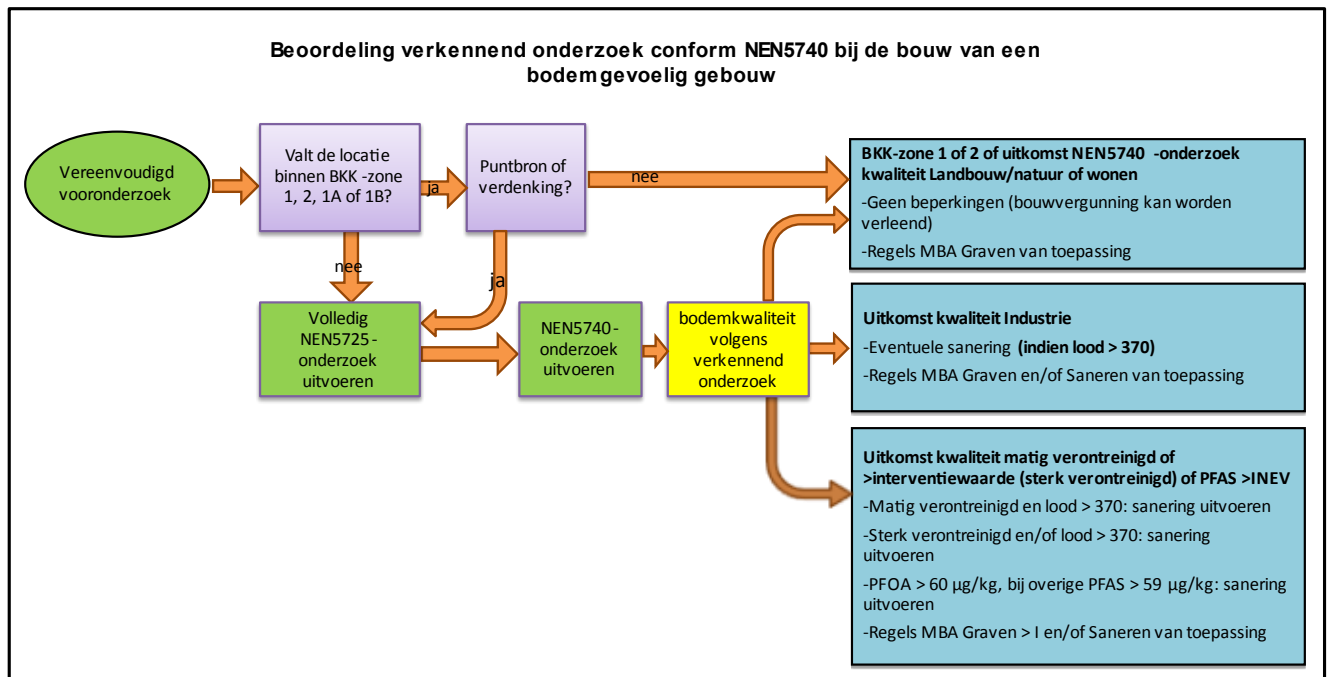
Beoordeling verkennend onderzoek conform NEN5740 bij de bouw van een bodemgevoelig gebouw

Vereenvoudigd vooronderzoek

Valt de locatie binnen BKK-zone 1, 2, 1A of 1B?

ja

Puntbron of verdenking?

nee

nee

ja

Volledig NEN5725-onderzoek uitvoeren

NEN5740-onderzoek uitvoeren

bodemkwaliteit volgens verkennend onderzoek

BKK-zone 1 of 2 of uitkomst NEN5740 -onderzoek kwaliteit Landbouw/natuur of wonen

-Geen beperkingen (bouwvergunning kan worden verleend)

-Regels MBA Graven van toepassing

Uitkomst kwaliteit Industrie

-Eventuele sanering (indien lood > 370)

-Regels MBA Graven en/of Saneren van toepassing

Uitkomst kwaliteit matig verontreinigd of >interventiewaarde (sterk verontreinigd) of PFAS >INEV

-Matig verontreinigd en lood > 370: sanering uitvoeren

-Sterk verontreinigd en/of lood > 370: sanering uitvoeren

-PFOA > 60 µg/kg, bij overige PFAS > 59 µg/kg: sanering uitvoeren

-Regels MBA Graven > I en/of Saneren van toepassing